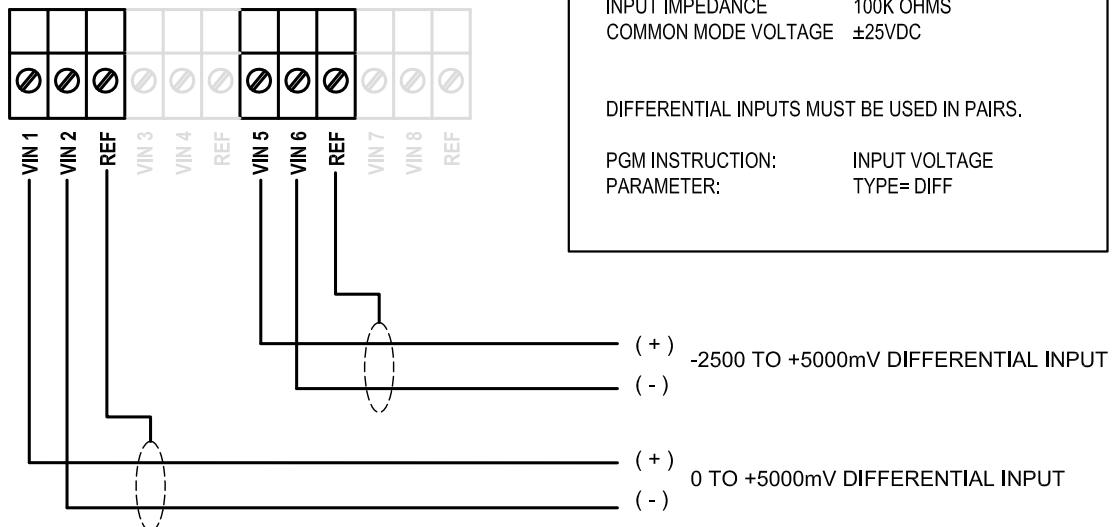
INPUT IMPEDANCE 100K OHMS
COMMON MODE VOLTAGE ±25VDC

DIFFERENTIAL INPUTS MUST BE USED IN PAIRS.

PGM INSTRUCTION: INPUT VOLTAGE
PARAMETER: TYPE= DIFF

VIN 1 VIN 2 REF VIN 3 VIN 4 REF VIN 5 VIN 6 REF VIN 7 VIN 8 REF

( + )
-2500 TO +5000mV DIFFERENTIAL INPUT
( - )

( + )
0 TO +5000mV DIFFERENTIAL INPUT
( - )